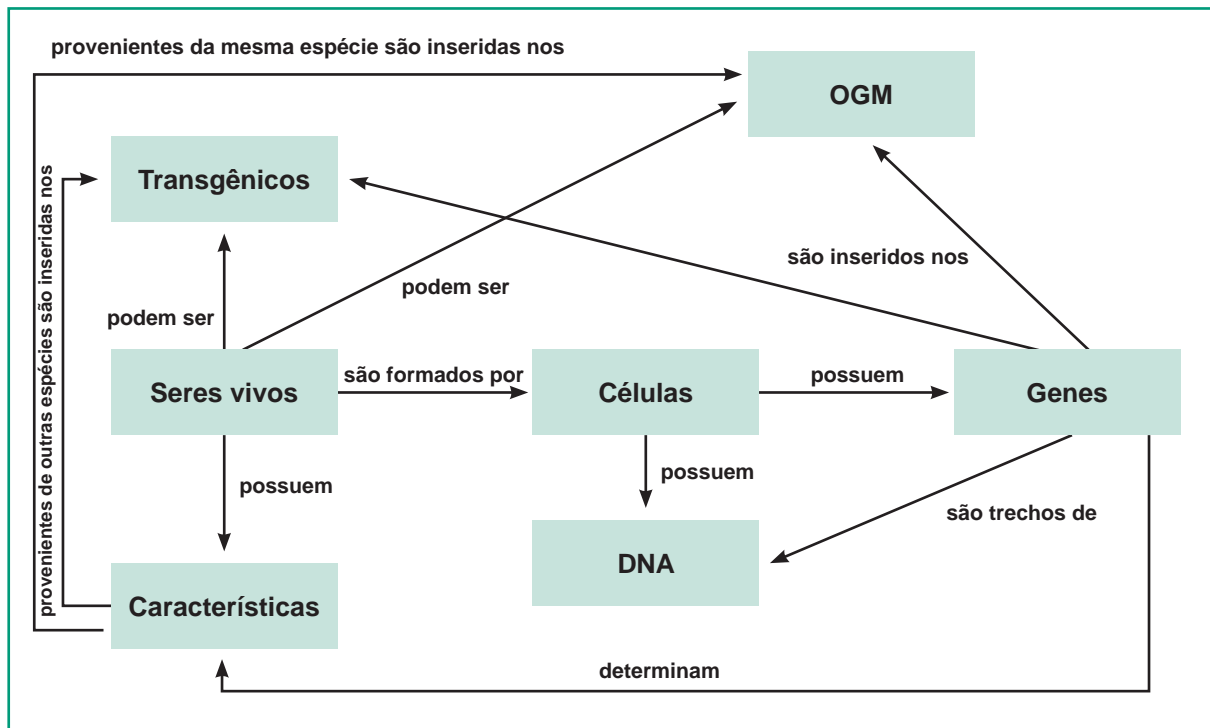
provenientes da mesma espécie são inseridas nos

OGM

Transgênicos

provenientes de outras espécies são inseridas nos

são inseridos nos

podem ser

podem ser

Seres vivos

são formados por

Células

possuem

Genes

possuem

possuem

são trechos de

DNA

Características

determinam